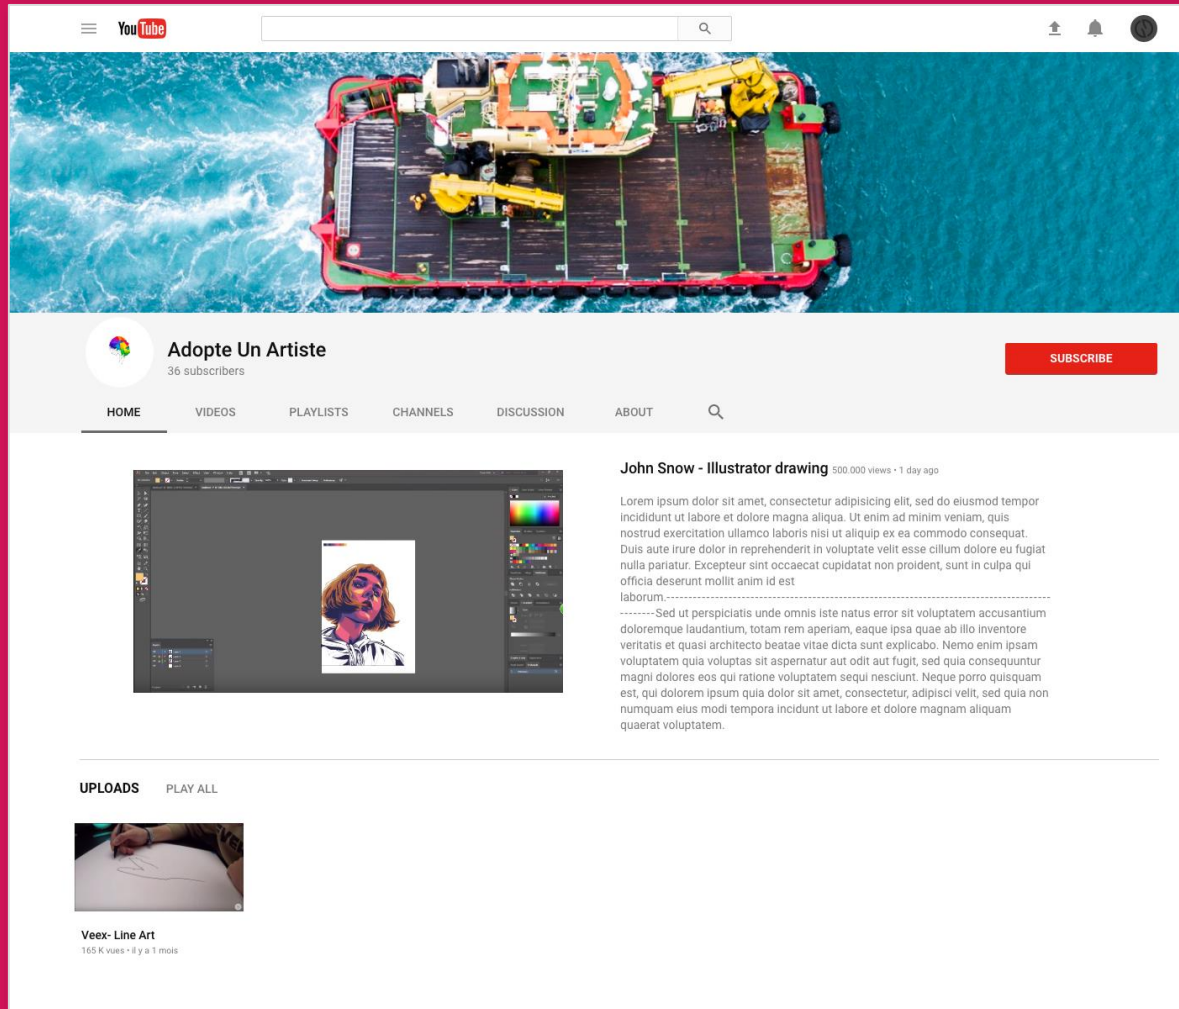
YouTube

Adopte Un Artiste
36 subscribers

SUBSCRIBE

HOME VIDEOS PLAYLISTS CHANNELS DISCUSSION ABOUT

John Snow - Illustrator drawing 500.000 views • 1 day ago

Lorem ipsum dolor sit amet, consectetur adipisicing elit, sed do eiusmod tempor incididunt ut labore et dolore magna aliqua. Ut enim ad minim veniam, quis nostrud exercitation ullamco laboris nisi ut aliquip ex ea commodo consequat. Duis aute irure dolor in reprehenderit in voluptate velit esse cillum dolore eu fugiat nulla pariatur. Excepteur sint occaecat cupidatat non proident, sunt in culpa qui officia deserunt mollit anim id est laborum.----------------------------------------------------------------------------------------Sed ut perspiciatis unde omnis iste natus error sit voluptatem accusantium doloremque laudantium, totam rem aperiam, eaque ipsa quae ab illo inventore veritatis et quasi architecto beatae vitae dicta sunt explicabo. Nemo enim ipsam voluptatem quia voluptas sit aspernatur aut odit aut fugit, sed quia consequuntur magni dolores eos qui ratione voluptatem sequi nesciunt. Neque porro quisquam est, qui dolorem ipsum quia dolor sit amet, consectetur, adipisci velit, sed quia non numquam eius modi tempora incidunt ut labore et dolore magnam aliquam quaerat voluptatem.

UPLOADS PLAY ALL

Veex- Line Art
165 K vues • il y a 1 mois